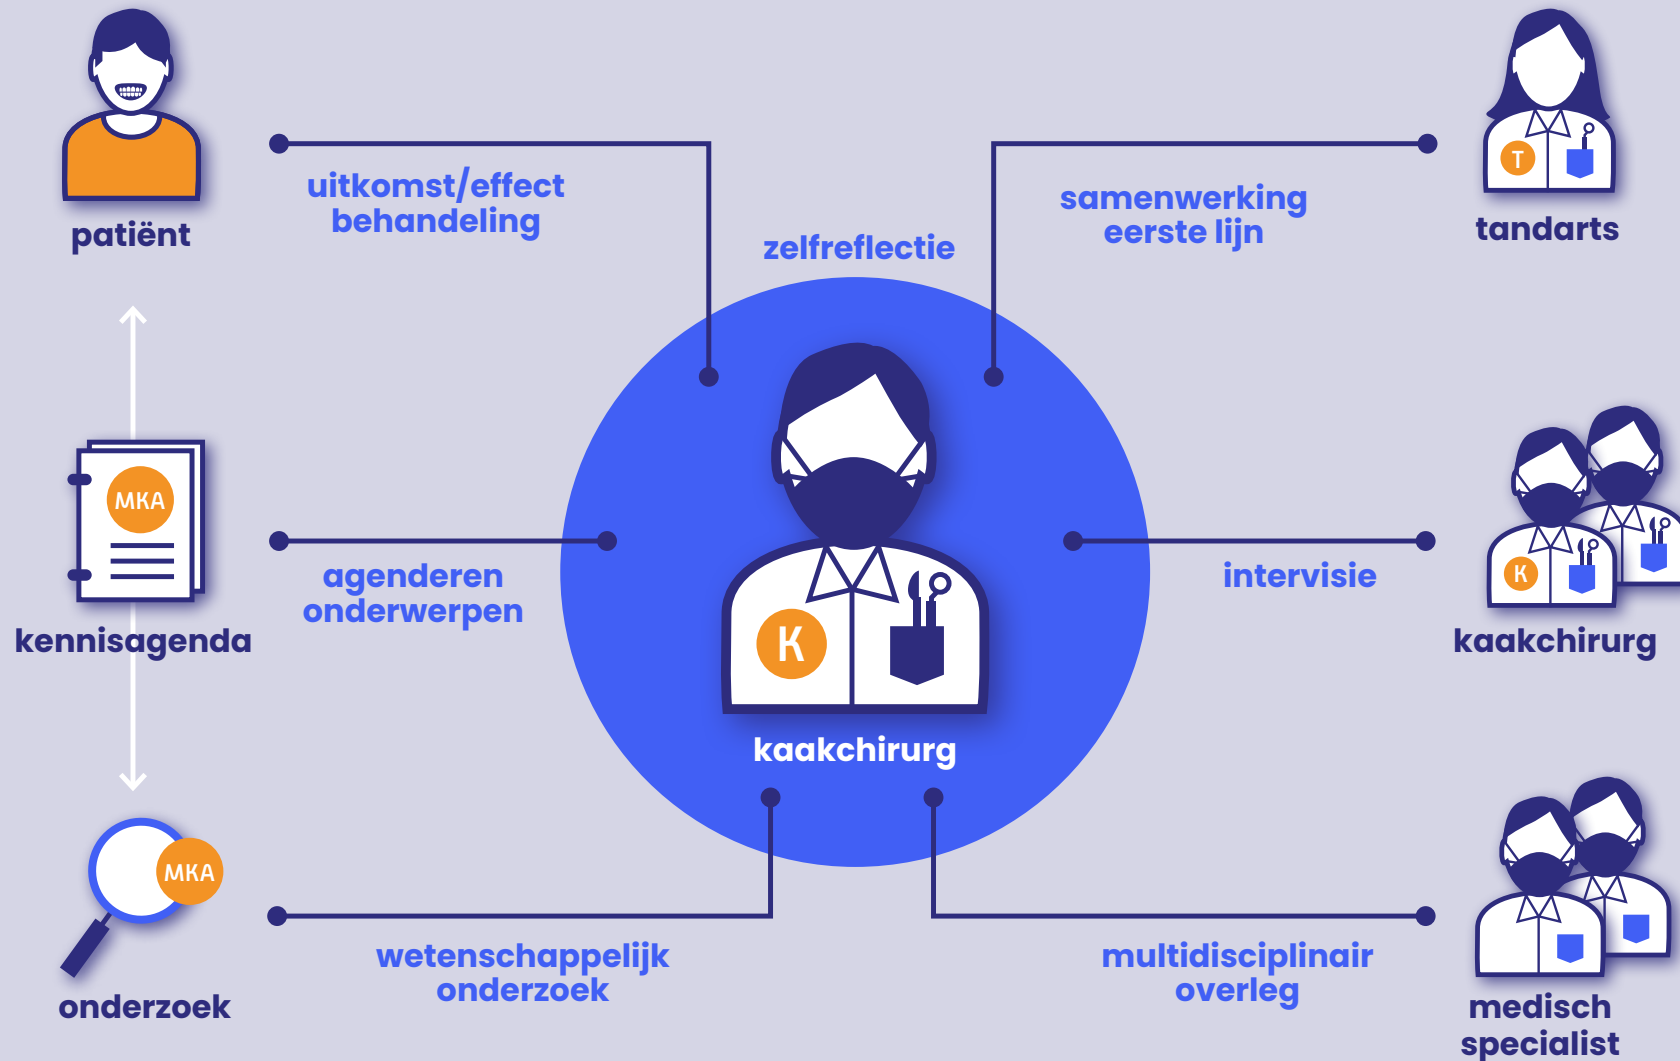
patiënt

uitkomst/effect behandeling

zelfreflectie

samenwerking eerste lijn

T

tandarts

MKA

kennisagenda

agenderen onderwerpen

K

kaakchirurg

intervisie

K

kaakchirurg

MKA

onderzoek

wetenschappelijk onderzoek

multidisciplinair overleg

medisch specialist